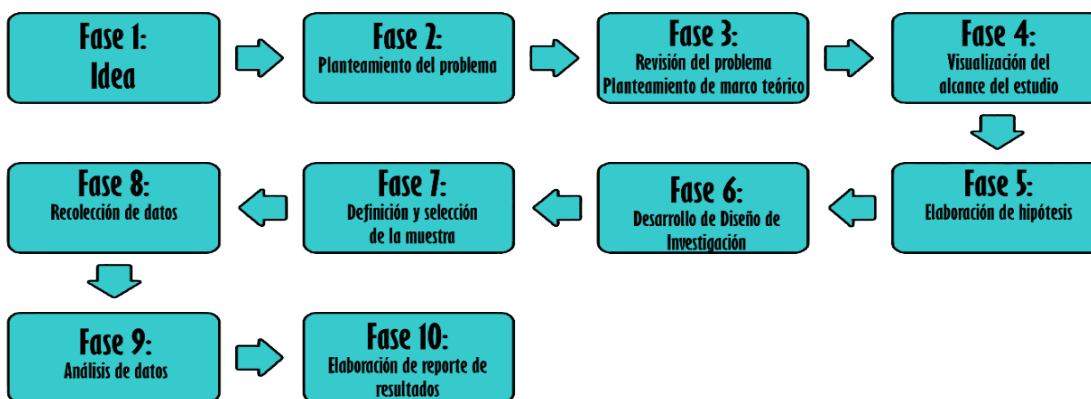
Fase 1:
Idea

Fase 2:
Planteamiento del problema

Fase 3:
Revisión del problema
Planteamiento de marco teórico

Fase 4:
Visualización del alcance del estudio

Fase 5:
Elaboración de hipótesis

Fase 6:
Desarrollo de Diseño de Investigación

Fase 7:
Definición y selección de la muestra

Fase 8:
Recolección de datos

Fase 9:
Análisis de datos

Fase 10:
Elaboración de reporte de resultados